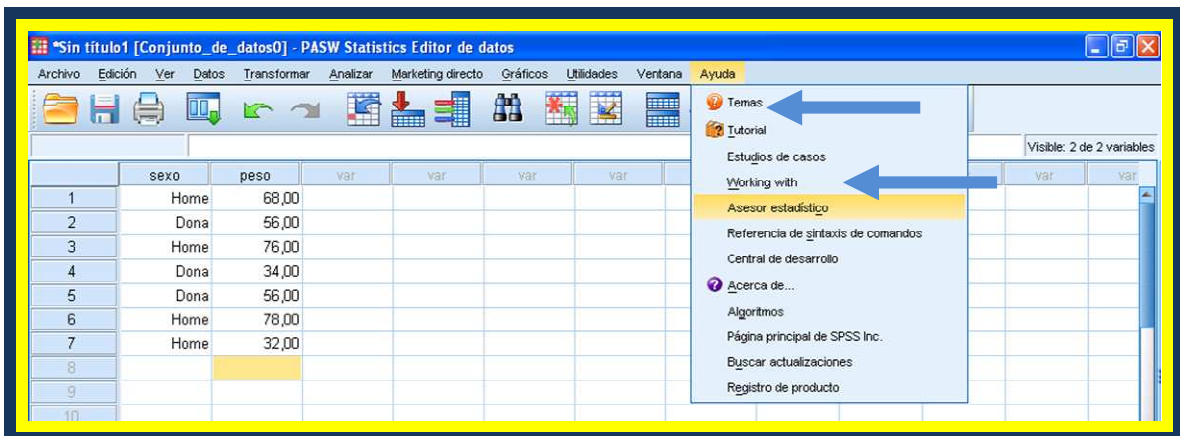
*Sin título1 [Conjunto_de_datos0] - PASW Statistics Editor de datos

Archivo Edición Ver Datos Transformar Analizar Marketing directo Gráficos Utilidades Ventana Ayuda

Temas
Tutorial
Estudios de casos
Working with
Asesor estadístico
Referencia de sintaxis de comandos
Central de desarrollo
Acerca de...
Algoritmos
Página principal de SPSS Inc.
Buscar actualizaciones
Registro de producto

Visible: 2 de 2 variables

| | sexo | peso | var | var | var | var | var | var |
|---|---|---|---|---|---|---|---|---|
| 1 | Home | 68,00 | | | | | | |
| 2 | Dona | 56,00 | | | | | | |
| 3 | Home | 76,00 | | | | | | |
| 4 | Dona | 34,00 | | | | | | |
| 5 | Dona | 56,00 | | | | | | |
| 6 | Home | 78,00 | | | | | | |
| 7 | Home | 32,00 | | | | | | |
| 8 | | | | | | | | |
| 9 | | | | | | | | |
| 10 | | | | | | | | |